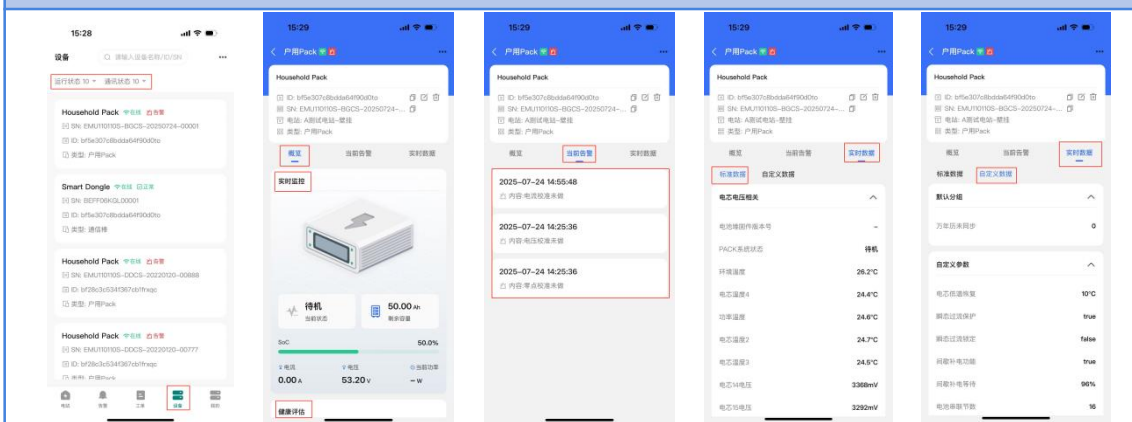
15:28

设备 请输入设备名称/ID/SN ···

运行状态 10 通讯状态 10

Household Pack 在线 告警
SN: EMU110110S-BGCS-20250724-00001
ID: bf5e307c8bdda64f90d0tc
类型: 户用Pack

Smart Dongle 在线 正常
SN: BEFF06KGL00001
ID: bf5e307c8bdda64f90d0tc
类型: 通信棒

Household Pack 在线 告警
SN: EMU110110S-DDCS-20220120-00888
ID: bf28c3c534f367cbffrxqc
类型: 户用Pack

Household Pack 在线
SN: EMU110110S-DDCS-20220120-00777
ID: bf28c3c534f367cbffrxqc
类型: 户用Pack

电站 告警 工单 设备 我的

15:29

< 户用Pack ···

Household Pack
ID: bf5e307c8bdda64f90d0tc
SN: EMU110110S-BGCS-20250724-...
电站: A测试电站-楚挂
类型: 户用Pack

概览 当前告警 实时数据

实时监控

待机
当前状态

50.00 Ah
额定容量

SoC 50.0%

电流 0.00 A
电压 53.20 V
当前功率 -- W

健康评估

15:29

< 户用Pack ···

Household Pack
ID: bf5e307c8bdda64f90d0tc
SN: EMU110110S-BGCS-20250724-...
电站: A测试电站-楚挂
类型: 户用Pack

概览 当前告警 实时数据

2025-07-24 14:55:48
内容:电流校准未做

2025-07-24 14:25:36
内容:电压校准未做

2025-07-24 14:25:36
内容:零点校准未做

15:29

< 户用Pack ···

Household Pack
ID: bf5e307c8bdda64f90d0tc
SN: EMU110110S-BGCS-20250724-...
电站: A测试电站-楚挂
类型: 户用Pack

概览 当前告警 实时数据

标准数据 自定义数据

电芯电压相关

电池堆固件版本号 --
PACK系统状态 待机
环境温度 26.2°C
电芯温度4 24.4°C
功率温度 24.6°C
电芯温度2 24.7°C
电芯温度3 24.5°C
电芯14电压 3368mV
电芯15电压 3292mV

15:29

< 户用Pack ···

Household Pack
ID: bf5e307c8bdda64f90d0tc
SN: EMU110110S-BGCS-20250724-...
电站: A测试电站-楚挂
类型: 户用Pack

概览 当前告警 实时数据

标准数据 自定义数据

默认分组

万年历未同步 0

自定义参数

电芯低温恢复 10°C
瞬态过流保护 true
瞬态过流锁定 false
回馈补电功能 true
回馈补电等待 96%
电池串联节数 16